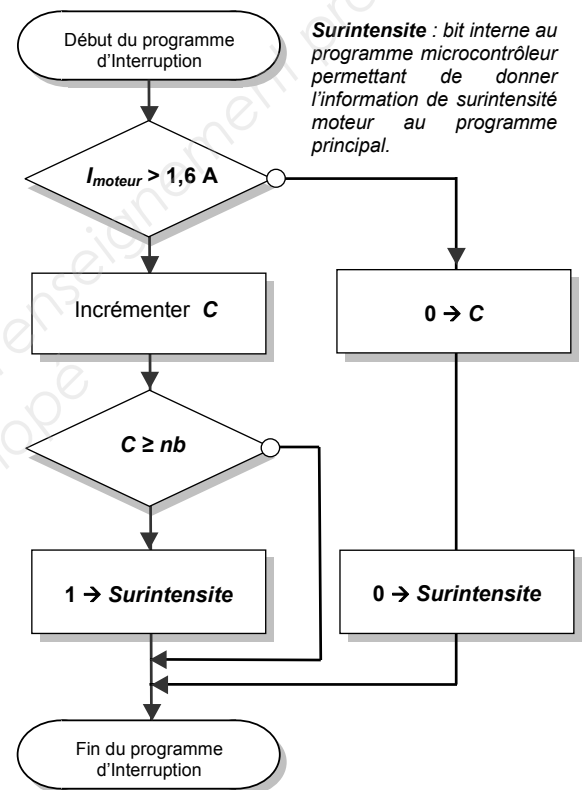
Début du programme d'Interruption

**Surintensite** : bit interne au programme microcontrôleur permettant de donner l'information de surintensité moteur au programme principal.

$I_{moteur}$ > 1,6 A

Incrémenter C

0 → C

C ≥ nb

1 → Surintensite

0 → Surintensite

Fin du programme d'Interruption